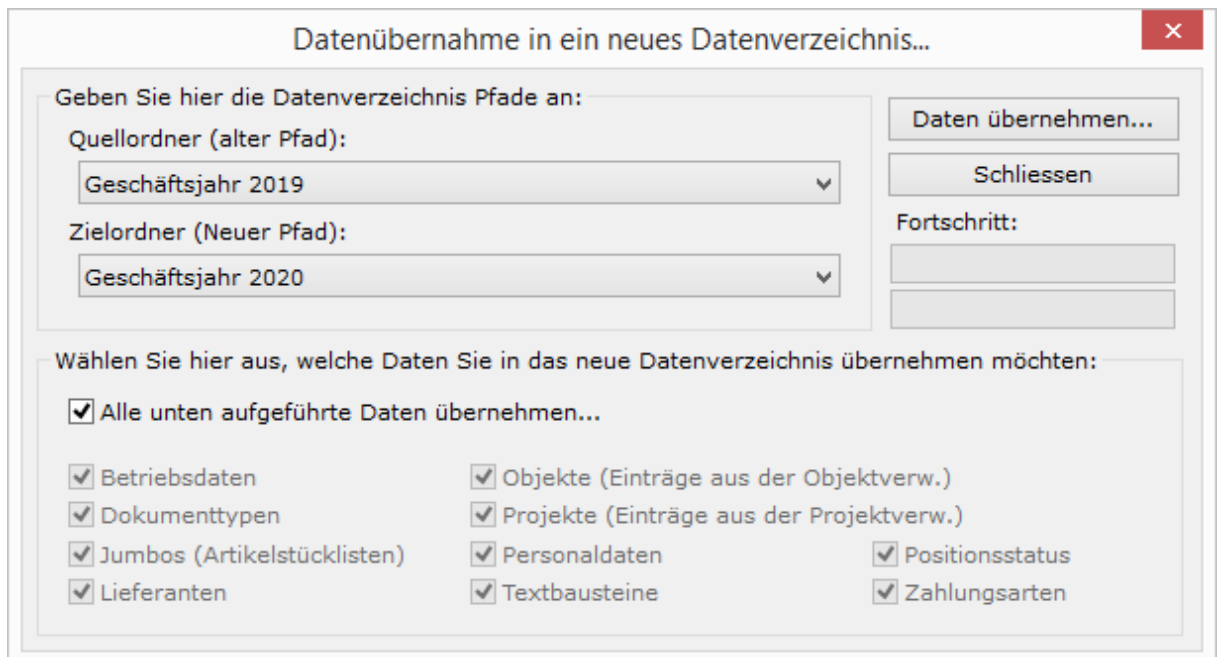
Datenübernahme in ein neues Datenverzeichnis...

Geben Sie hier die Datenverzeichnis Pfade an:

Quellordner (alter Pfad):

Geschäftsjahr 2019

Zielordner (Neuer Pfad):

Geschäftsjahr 2020

Daten übernehmen...

Schliessen

Fortschritt:

Wählen Sie hier aus, welche Daten Sie in das neue Datenverzeichnis übernehmen möchten:

Alle unten aufgeführte Daten übernehmen...

Betriebsdaten
Dokumenttypen
Jumbos (Artikelstücklisten)
Lieferanten

Objekte (Einträge aus der Objektverw.)
Projekte (Einträge aus der Projektverw.)
Personaldaten
Textbausteine

Positionsstatus
Zahlungsarten